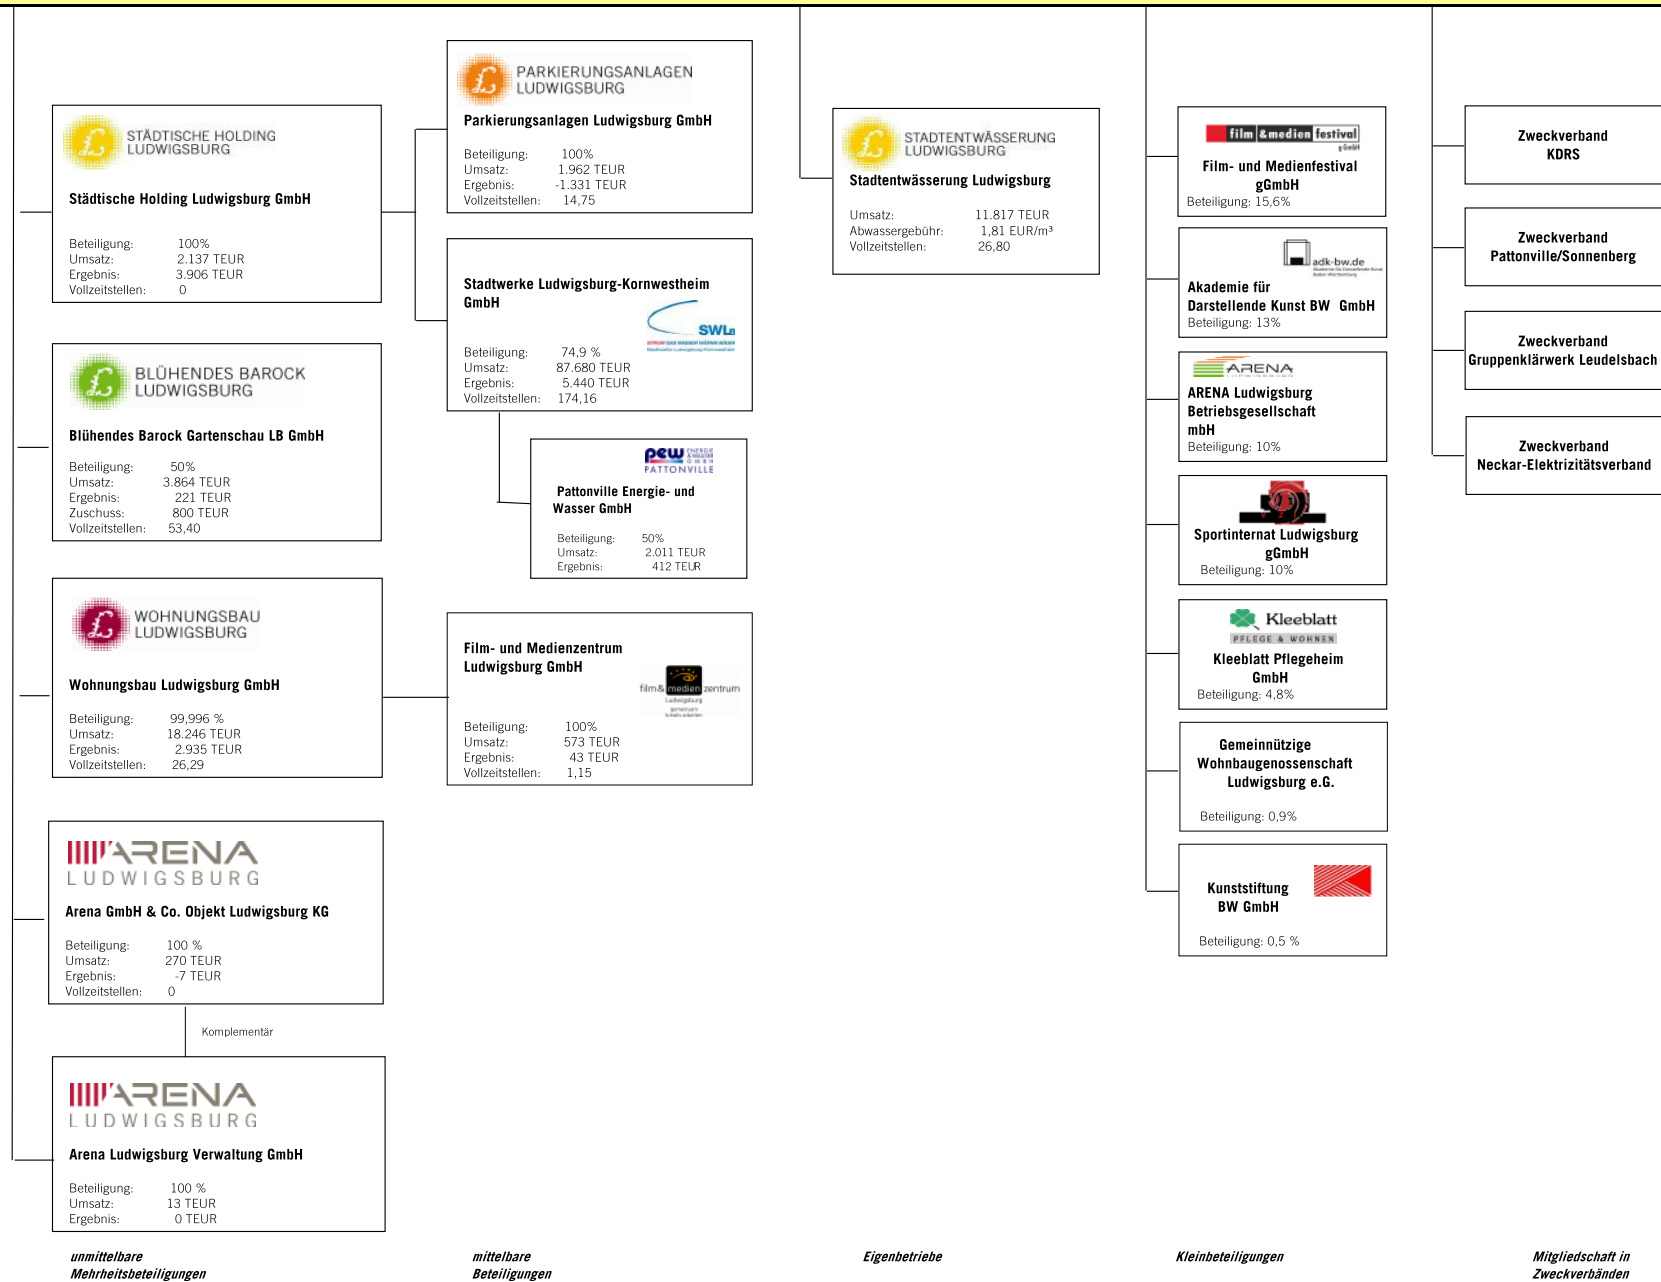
STÄDTISCHE HOLDING LUDWIGSBURG

Städtische Holding Ludwigsburg GmbH

Beteiligung: 100%
Umsatz: 2.137 TEUR
Ergebnis: 3.906 TEUR
Vollzeitstellen: 0

BLÜHENDES BAROCK LUDWIGSBURG

Blühendes Barock Gartenschau LB GmbH

Beteiligung: 50%
Umsatz: 3.864 TEUR
Ergebnis: 221 TEUR
Zuschuss: 800 TEUR
Vollzeitstellen: 53,40

WOHNUNGSBAU LUDWIGSBURG

Wohnungsbau Ludwigsburg GmbH

Beteiligung: 99,996 %
Umsatz: 18.246 TEUR
Ergebnis: 2.935 TEUR
Vollzeitstellen: 26,29

ARENA LUDWIGSBURG

Arena GmbH & Co. Objekt Ludwigsburg KG

Beteiligung: 100 %
Umsatz: 270 TEUR
Ergebnis: -7 TEUR
Vollzeitstellen: 0

Komplementär

ARENA LUDWIGSBURG

Arena Ludwigsburg Verwaltung GmbH

Beteiligung: 100 %
Umsatz: 13 TEUR
Ergebnis: 0 TEUR

PARKIERUNGSANLAGEN LUDWIGSBURG

Parkierungsanlagen Ludwigsburg GmbH

Beteiligung: 100%
Umsatz: 1.962 TEUR
Ergebnis: -1.331 TEUR
Vollzeitstellen: 14,75

Stadtwerke Ludwigsburg-Kornwestheim GmbH

SWLB

Beteiligung: 74,9 %
Umsatz: 87.680 TEUR
Ergebnis: 5.440 TEUR
Vollzeitstellen: 174,16

pew PATTONVILLE

Pattonville Energie- und Wasser GmbH

Beteiligung: 50%
Umsatz: 2.011 TEUR
Ergebnis: 412 TEUR

Film- und Medienzentrum Ludwigsburg GmbH

film & medien zentrum

Beteiligung: 100%
Umsatz: 573 TEUR
Ergebnis: 43 TEUR
Vollzeitstellen: 1,15

STADTENTWÄSSERUNG LUDWIGSBURG

Stadtentwässerung Ludwigsburg

Umsatz: 11.817 TEUR
Abwassergebühr: 1,81 EUR/m³
Vollzeitstellen: 26,80

film & medien festival gGmbH

Film- und Medienfestival gGmbH
Beteiligung: 15,6%

adk-bw.de

Akademie für Darstellende Kunst BW GmbH
Beteiligung: 13%

ARENA

ARENA Ludwigsburg Betriebsgesellschaft mbH
Beteiligung: 10%

Sportinternat Ludwigsburg gGmbH
Beteiligung: 10%

Kleeblatt PFLEGE & WOHNEN

Kleeblatt Pflegeheim GmbH
Beteiligung: 4,8%

Gemeinnützige Wohnbaugenossenschaft Ludwigsburg e.G.

Beteiligung: 0,9%

Kunststiftung BW GmbH

Beteiligung: 0,5 %

Zweckverband KDRS

Zweckverband Pattonville/Sonnenberg

Zweckverband Gruppenklärwerk Leudelsbach

Zweckverband Neckar-Elektrizitätsverband

unmittelbare Mehrheitsbeteiligungen

mittelbare Beteiligungen

Eigenbetriebe

Kleinbeteiligungen

Mitgliedschaft in Zweckverbänden